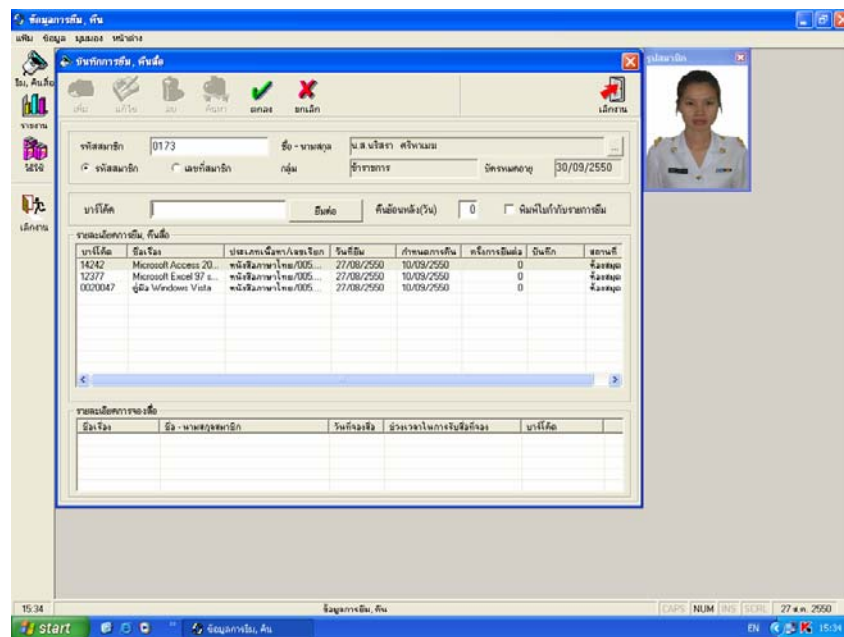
ข้อมูลการยืม, คืน
แฟ้ม ข้อมูล รายงาน หน้าต่าง
ยืม, คืนสื่อ
รายงาน
วิธีใช้
เลิกงาน
บันทึกการยืม, คืนสื่อ
เพิ่ม แก้ไข ลบ ค้นหา ตกลง ยกเลิก เลิกงาน
รหัสสมาชิก 0173 ชื่อ - นามสกุล น.ส.นริศรา ศรีพนมม
รหัสสมาชิก เลขที่สมาชิก กลุ่ม ข้าราชการ บัตรหมดอายุ 30/09/2550
บาร์โค้ด ยืมต่อ คืนย้อนหลัง(วัน) 0 พิมพ์ใบกำกับรายการยืม
รายละเอียดการยืม, คืนสื่อ

| บาร์โค้ด | ชื่อเรื่อง | ประเภทเนื้อหา/เลขเรียก | วันที่ยืม | กำหนดการคืน | ครั้งการยืมต่อ | บันทึก | สถานที่ |
|---|---|---|---|---|---|---|---|
| 14242 | Microsoft Access 20... | หนังสือภาษาไทย/005... | 27/08/2550 | 10/09/2550 | 0 | | ห้องสมุด |
| 12377 | Microsoft Excel 97 ส... | หนังสือภาษาไทย/005... | 27/08/2550 | 10/09/2550 | 0 | | ห้องสมุด |
| 0020047 | คู่มือ Windows Vista | หนังสือภาษาไทย/005... | 27/08/2550 | 10/09/2550 | 0 | | ห้องสมุด |

รายละเอียดการจองสื่อ

| ชื่อเรื่อง | ชื่อ - นามสกุลสมาชิก | วันที่จองสื่อ | ช่วงเวลาในการรับสื่อที่จอง | บาร์โค้ด |
|---|---|---|---|---|

รูปสมาชิก
15:34 ข้อมูลการยืม, คืน CAPS NUM INS SCRL 27 ส.ค. 2550
start ข้อมูลการยืม, คืน EN 15:34